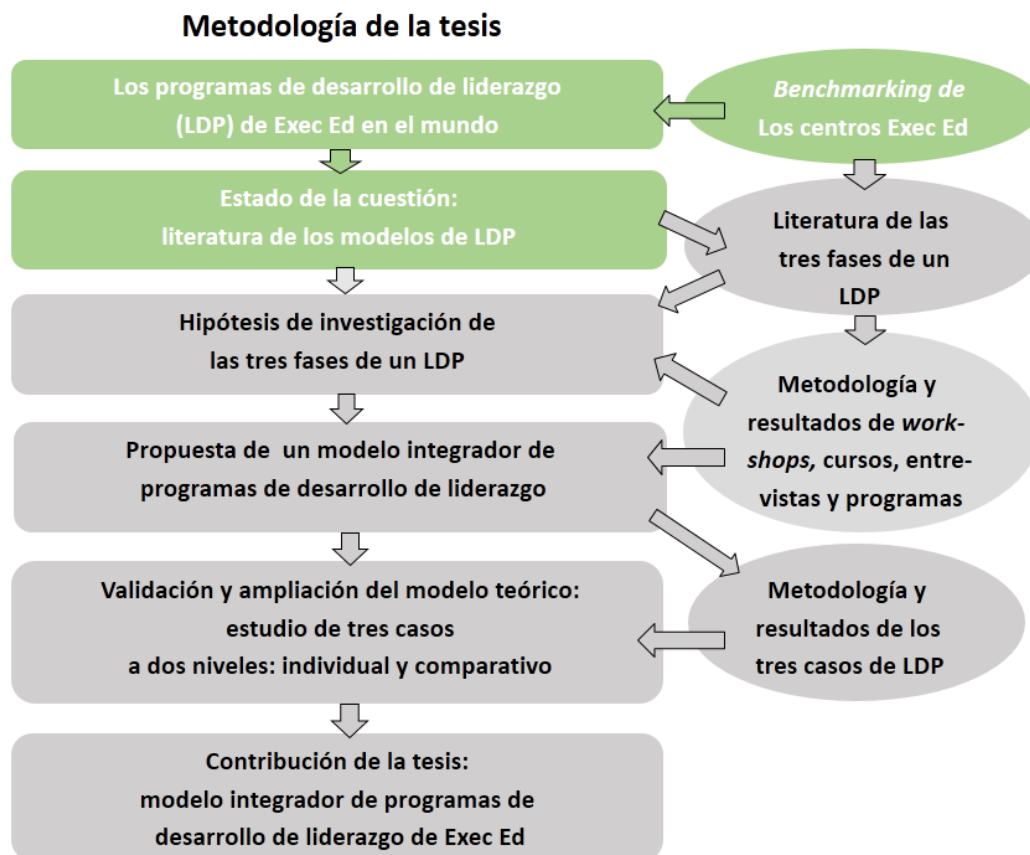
Metodología de la tesis

Los programas de desarrollo de liderazgo (LDP) de Exec Ed en el mundo

*Benchmarking de* Los centros Exec Ed

Estado de la cuestión: literatura de los modelos de LDP

Literatura de las tres fases de un LDP

Hipótesis de investigación de las tres fases de un LDP

Metodología y resultados de *workshops,* cursos, entrevistas y programas

Propuesta de un modelo integrador de programas de desarrollo de liderazgo

Metodología y resultados de los tres casos de LDP

Validación y ampliación del modelo teórico: estudio de tres casos a dos niveles: individual y comparativo

Contribución de la tesis: modelo integrador de programas de desarrollo de liderazgo de Exec Ed